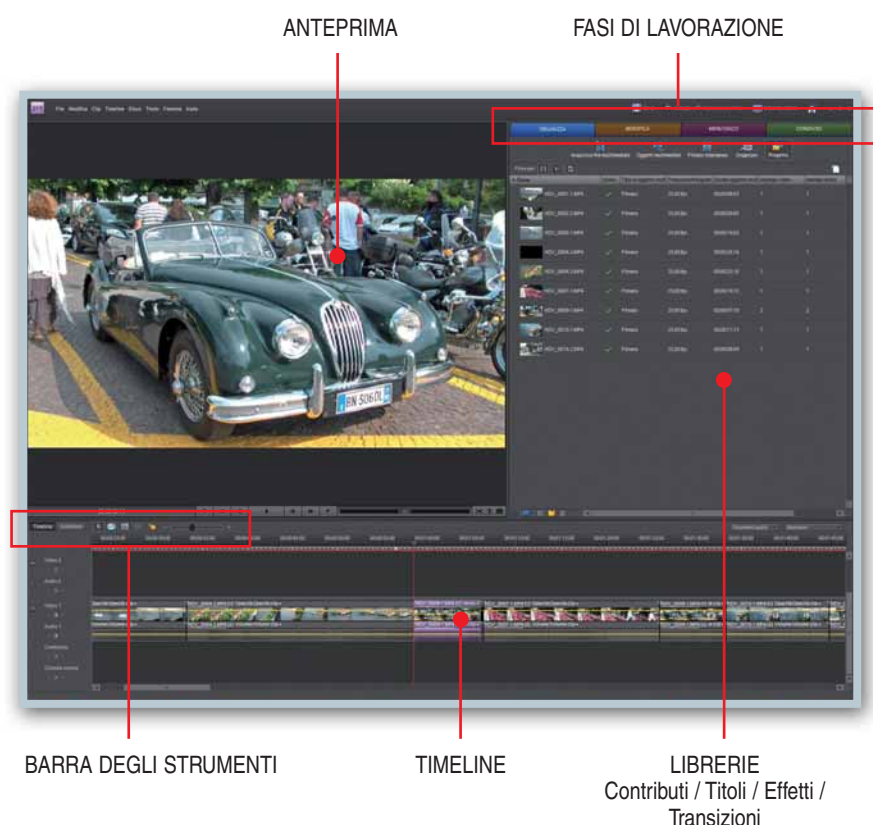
ANTEPRIMA

FASI DI LAVORAZIONE

File Modifica Clip Timeline Disco Titolo Finestra Aiuto

ORGANIZZA

MODIFICA

MENU DISCO

CONDIVIDI

Acquisisci file multimediali

Oggetti multimediali

Filmato istantaneo

Organizer

Progetto

HDV_0001.1.MPG

HDV_0002.2.MPG

HDV_0003.1.MPG

HDV_0004.1.MPG

HDV_0005.1.MPG

HDV_0007.1.MPG

HDV_0008.1.MPG

HDV_0010.1.MPG

HDV_0016.1.MPG

Filmato

Timeline

Video 1

Audio 1

BARRA DEGLI STRUMENTI

TIMELINE

LIBRERIE
Contributi / Titoli / Effetti / Transizioni